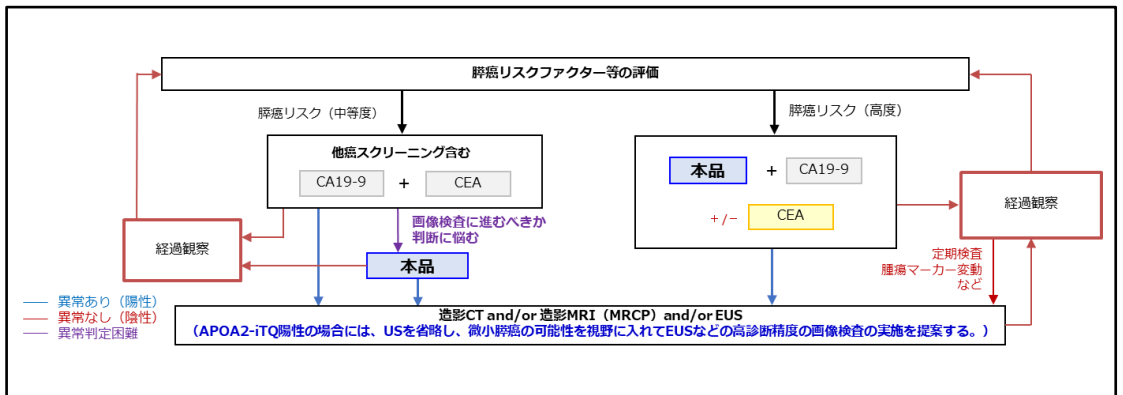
膵癌リスクファクター等の評価

膵癌リスク（中等度）

他癌スクリーニング含む

CA19-9 + CEA

経過観察

画像検査に進むべきか判断に悩む

本品

膵癌リスク（高度）

本品 + CA19-9

+/− CEA

経過観察

定期検査
腫瘍マーカー変動
など

―― 異常あり（陽性）
―― 異常なし（陰性）
―― 異常判定困難

造影CT and/or 造影MRI（MRCP）and/or EUS
（APOA2-iTQ陽性の場合には、USを省略し、微小膵癌の可能性を視野に入れてEUSなどの高診断精度の画像検査の実施を提案する。）